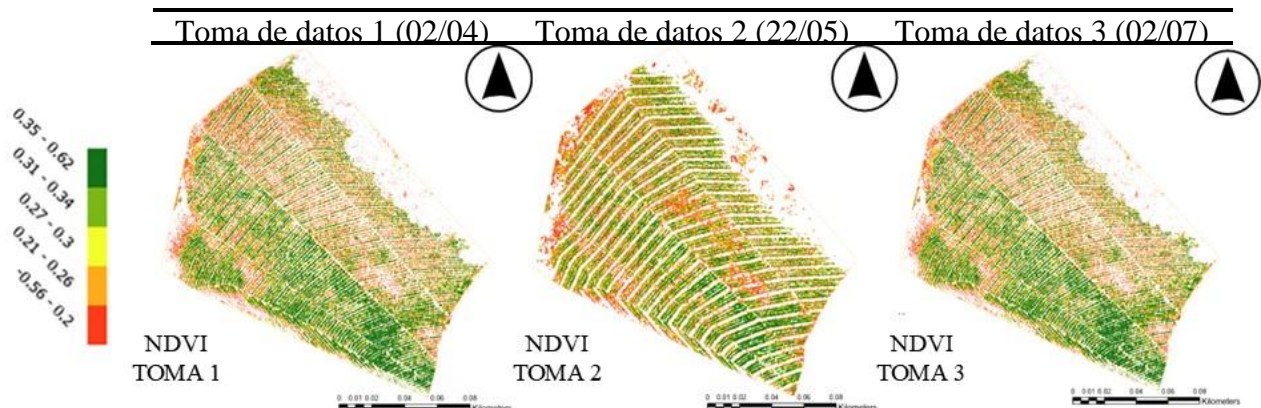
| Toma de datos 1 (02/04) | Toma de datos 2 (22/05) | Toma de datos 3 (02/07) |
|---|---|---|

0.35 - 0.62
0.31 - 0.34
0.27 - 0.3
0.21 - 0.26
-0.56 - 0.2

NDVI
TOMA 1

0 0.01 0.02 0.04 0.06 0.08
Kilometers

NDVI
TOMA 2

0 0.01 0.02 0.04 0.06 0.08
Kilometers

NDVI
TOMA 3

0 0.01 0.02 0.04 0.06 0.08
Kilometers